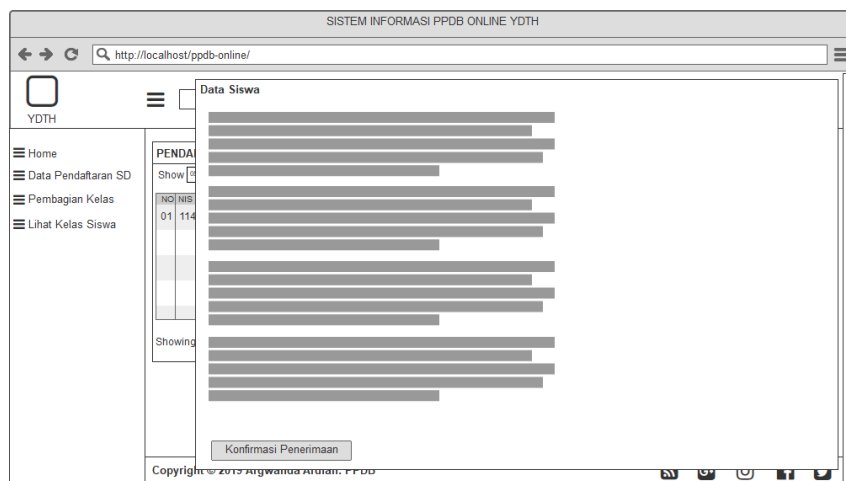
SISTEM INFORMASI PPDB ONLINE YDTH

http://localhost/ppdb-online/

YDTH

Home
Data Pendaftaran SD
Pembagian Kelas
Lihat Kelas Siswa

PENDA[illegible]
Show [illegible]

| NO | NIS |
|---|---|
| 01 | 114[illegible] |

Showing

Data Siswa

Konfirmasi Penerimaan

Copyright © 2019 Argwanda Ardian. PPDB